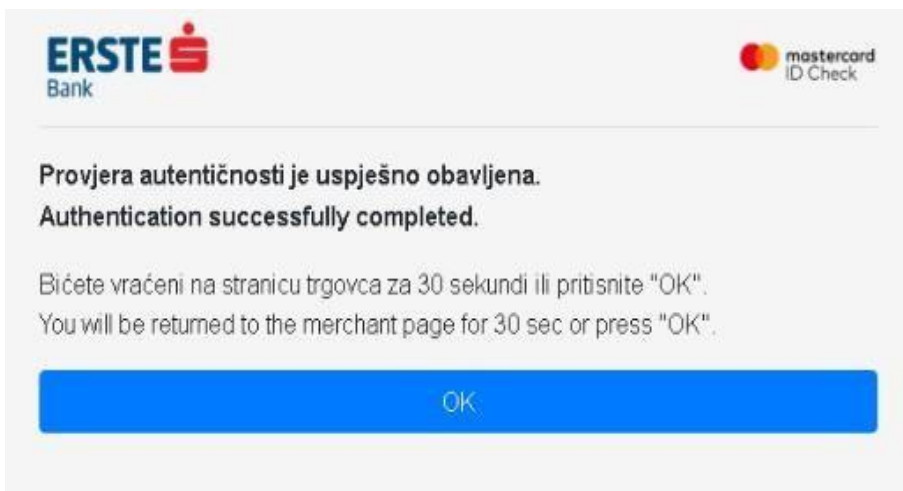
ERSTE
Bank

mastercard
ID Check

Provjera autentičnosti je uspješno obavljena.
Authentication successfully completed.

Bićete vraćeni na stranicu trgovca za 30 sekundi ili pritisnite "OK".
You will be returned to the merchant page for 30 sec or press "OK".

OK